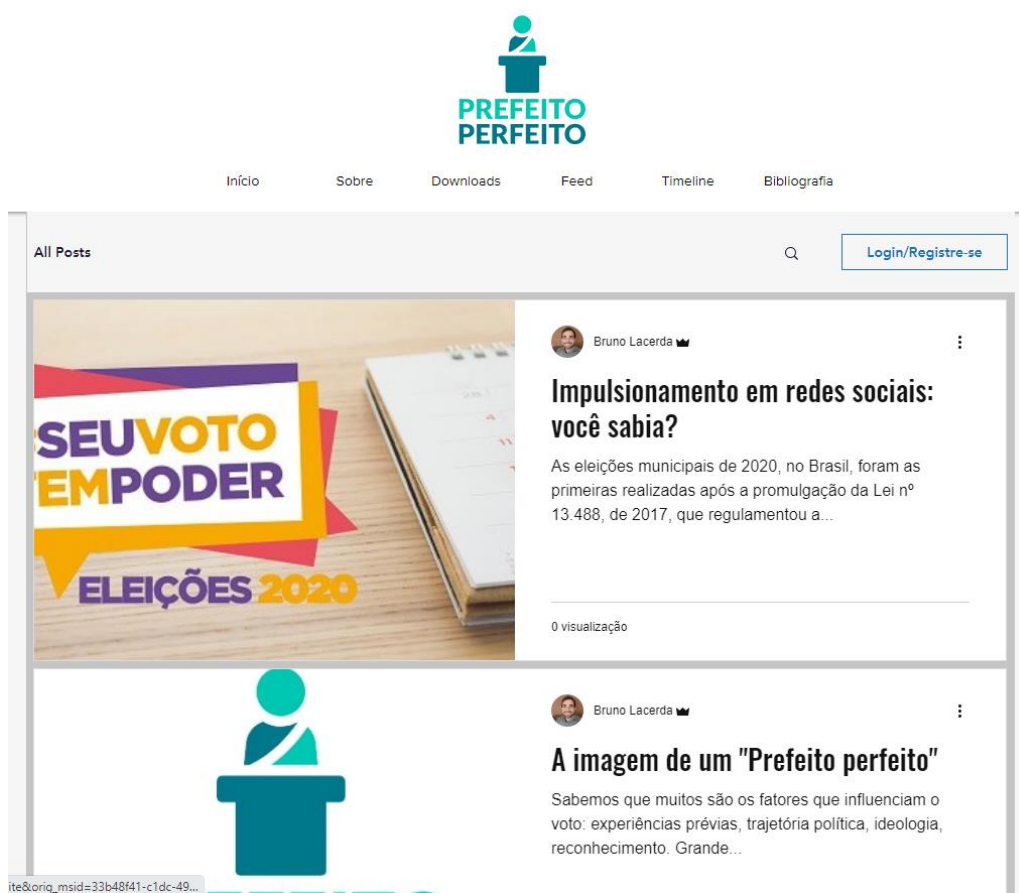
PREFEITO
PERFEITO

Início Sobre Downloads Feed Timeline Bibliografia

All Posts

Login/Registre-se

SEUVOTO
TEMPODER
ELEIÇÕES 2020

Bruno Lacerda

Impulsionamento em redes sociais: você sabia?

As eleições municipais de 2020, no Brasil, foram as primeiras realizadas após a promulgação da Lei nº 13.488, de 2017, que regulamentou a...

0 visualização

Bruno Lacerda

A imagem de um "Prefeito perfeito"

Sabemos que muitos são os fatores que influenciam o voto: experiências prévias, trajetória política, ideologia, reconhecimento. Grande...

ite&orig_msid=33b48f41-c1dc-49...